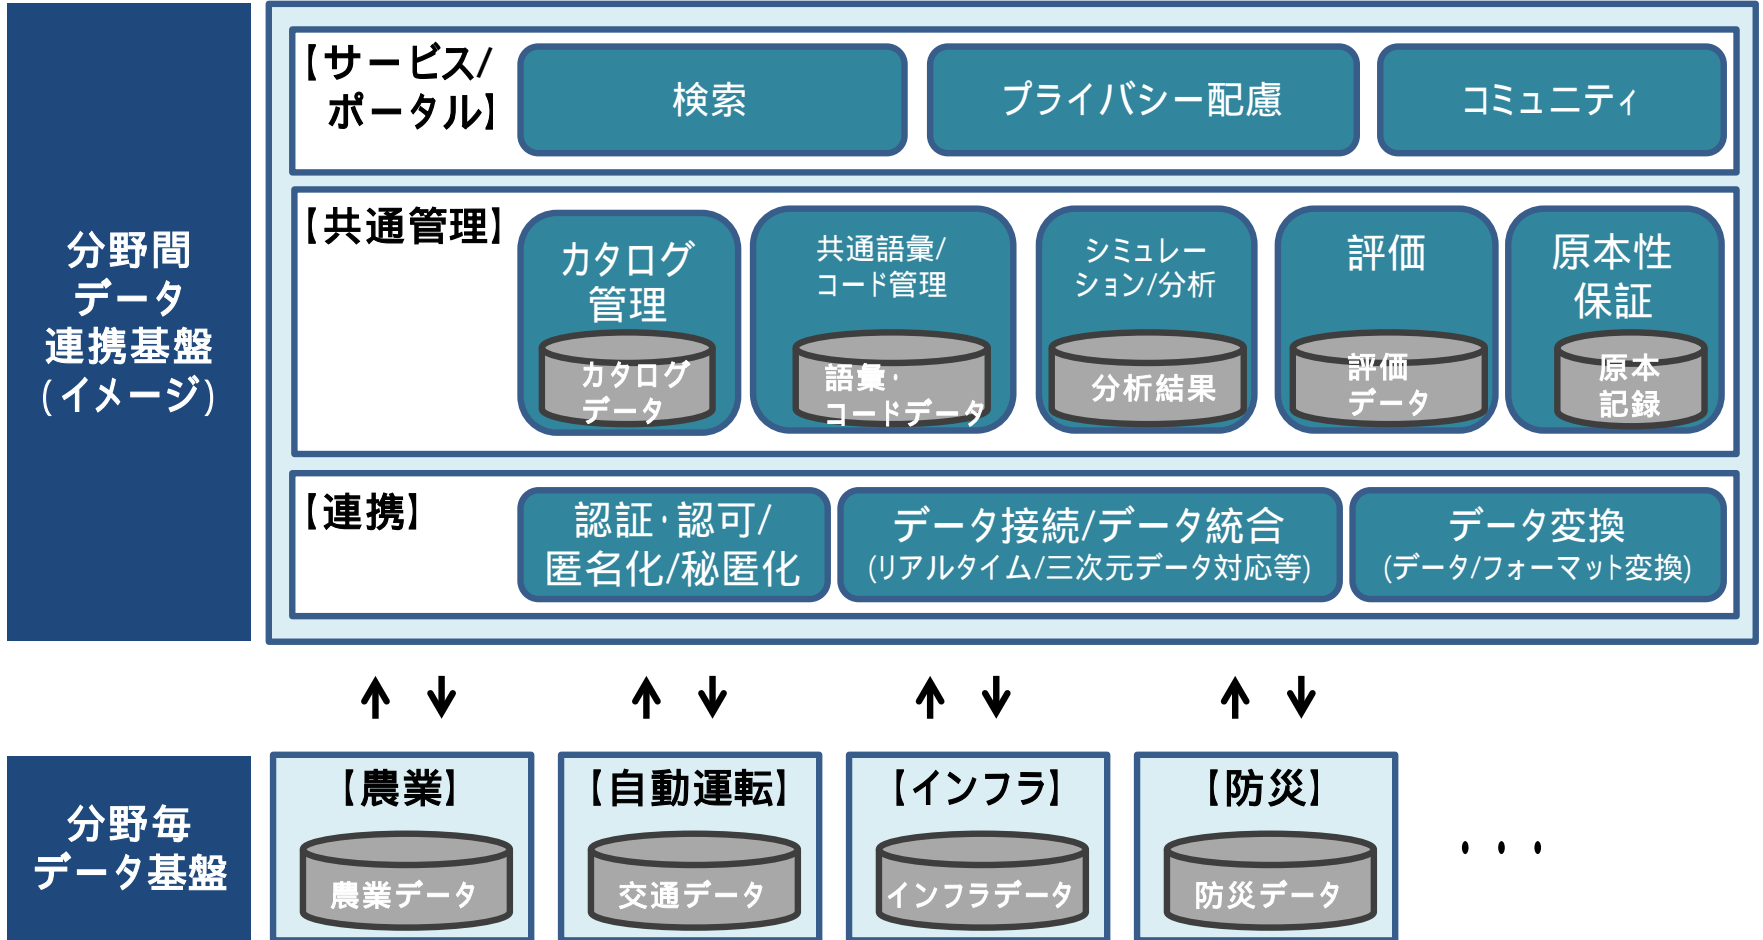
分野間
データ
連携基盤
(イメージ)

【サービス/ポータル】

検索

プライバシー配慮

コミュニティ

【共通管理】

カタログ管理

カタログデータ

共通語彙/コード管理

語彙・コードデータ

シミュレーション/分析

分析結果

評価

評価データ

原本性保証

原本記録

【連携】

認証・認可/匿名化/秘匿化

データ接続/データ統合
(リアルタイム/三次元データ対応等)

データ変換
(データ/フォーマット変換)

分野毎
データ基盤

【農業】

農業データ

【自動運転】

交通データ

【インフラ】

インフラデータ

【防災】

防災データ

・・・